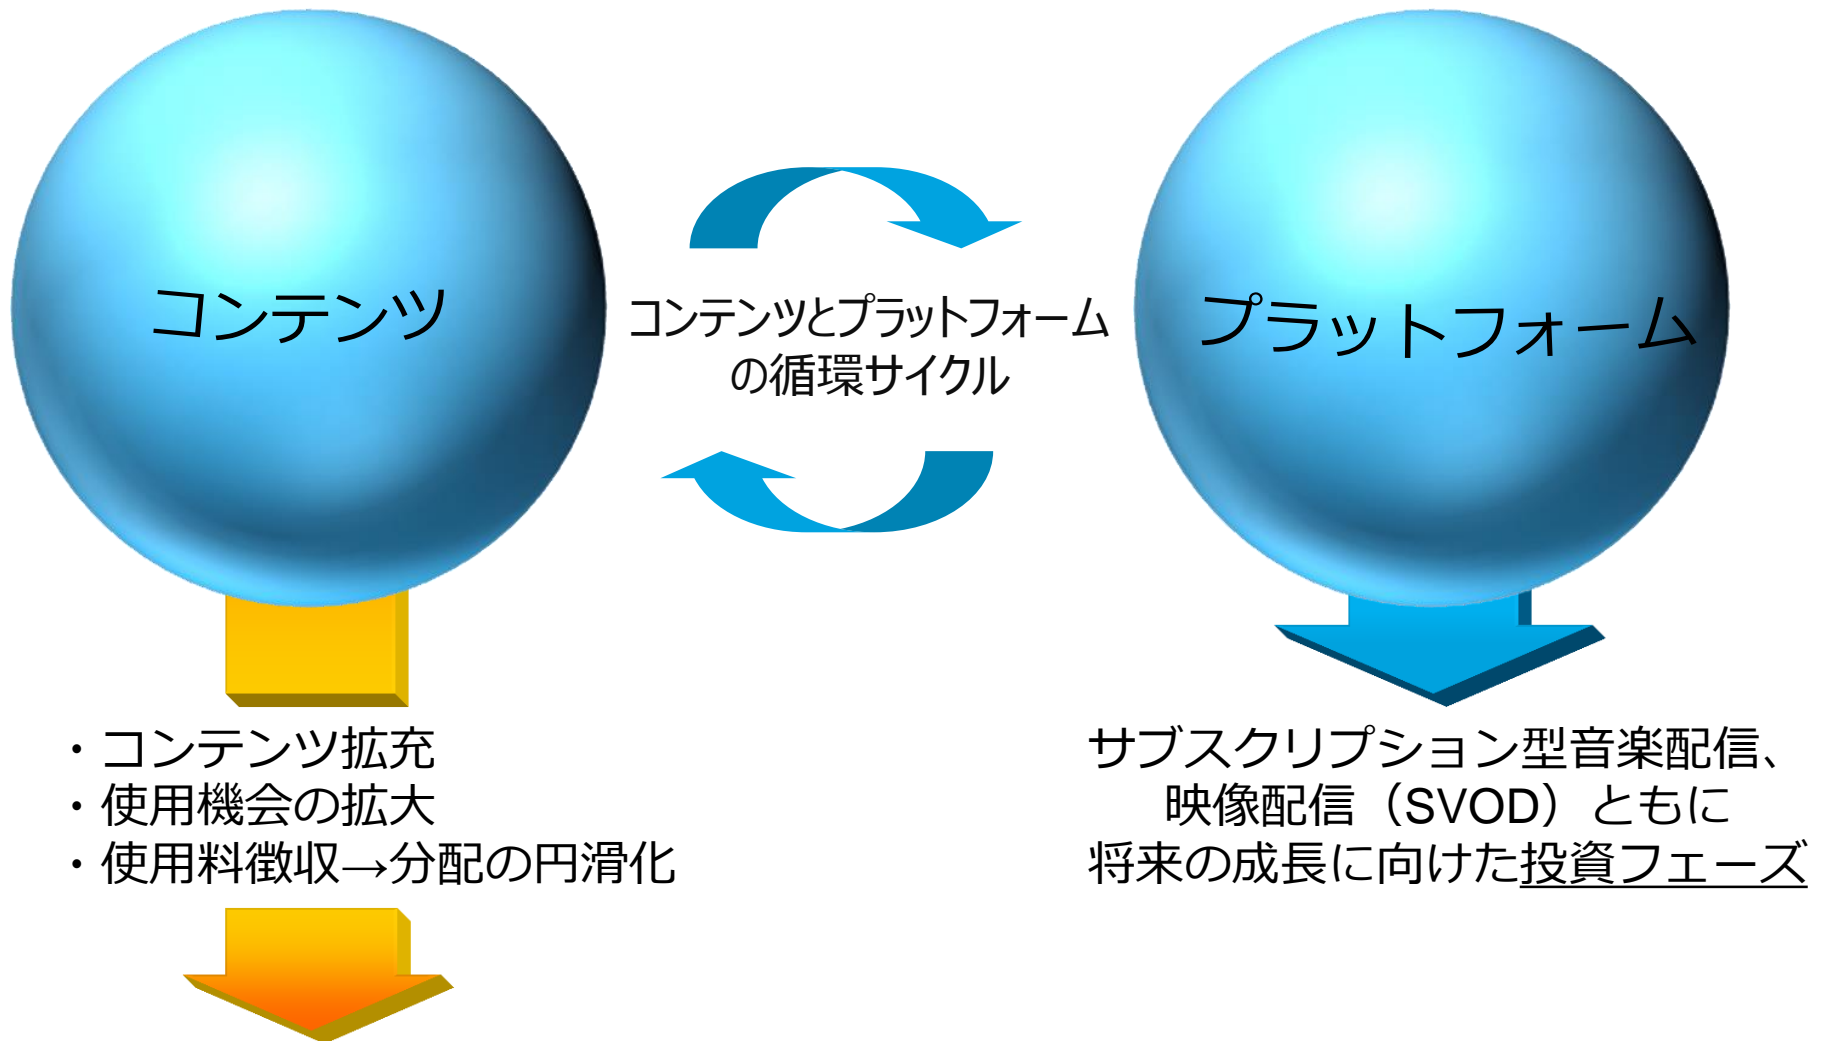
コンテンツ

コンテンツとプラットフォーム
の循環サイクル

プラットフォーム

・コンテンツ拡充
・使用機会の拡大
・使用料徴収→分配の円滑化

サブスクリプション型音楽配信、
映像配信（SVOD）ともに
将来の成長に向けた投資フェーズ